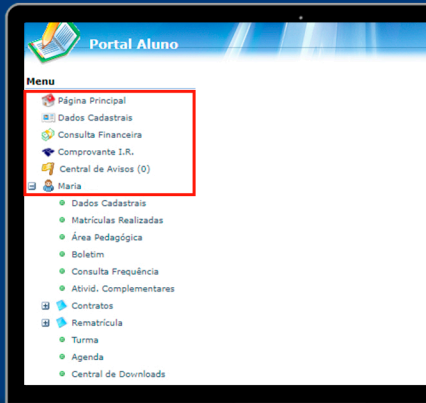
Portal Aluno

Menu

Página Principal
Dados Cadastrais
Consulta Financeira
Comprovante I.R.
Central de Avisos (0)
Maria
Dados Cadastrais
Matrículas Realizadas
Área Pedagógica
Boletim
Consulta Frequência
Ativid. Complementares
Contratos
Rematrícula
Turma
Agenda
Central de Downloads